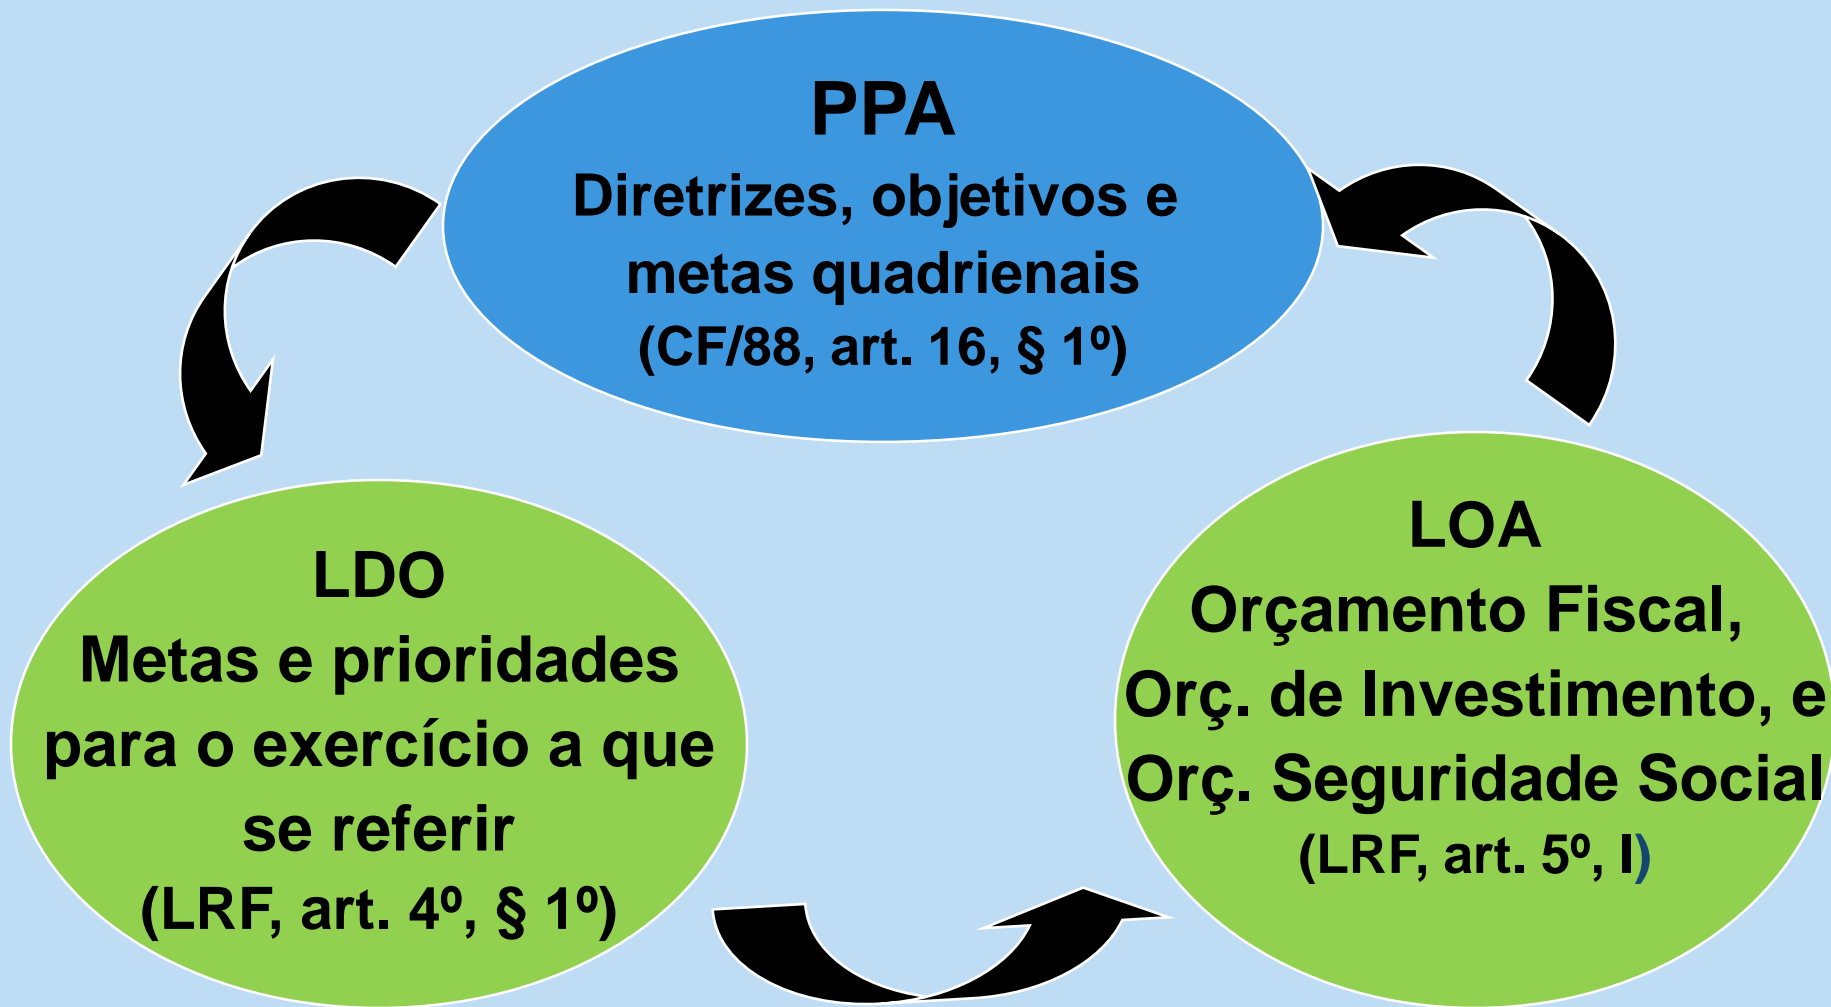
PPA
Diretrizes, objetivos e metas quadrienais
(CF/88, art. 16, § 1º)

LDO
Metas e prioridades para o exercício a que se referir
(LRF, art. 4º, § 1º)

LOA
Orçamento Fiscal, Orç. de Investimento, e Orç. Seguridade Social
(LRF, art. 5º, I)